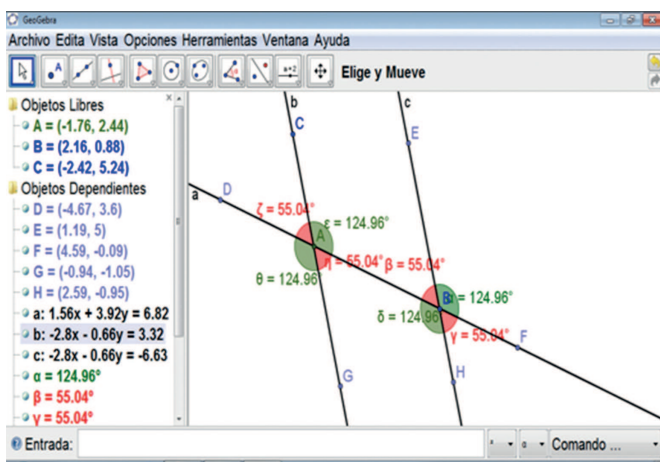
GeoGebra

Archivo Edita Vista Opciones Herramientas Ventana Ayuda

Elige y Mueve

Objetos Libres
A = (-1.76, 2.44)
B = (2.16, 0.88)
C = (-2.42, 5.24)
Objetos Dependientes
D = (-4.67, 3.6)
E = (1.19, 5)
F = (4.59, -0.09)
G = (-0.94, -1.05)
H = (2.59, -0.95)
a: 1.56x + 3.92y = 6.82
b: -2.8x - 0.66y = 3.32
c: -2.8x - 0.66y = -6.63
α = 124.96°
β = 55.04°
γ = 55.04°

b
c
C
E
a
D
ζ = 55.04°
ε = 124.96°
A
η = 55.04°
β = 55.04°
θ = 124.96
B
α = 124.96°
δ = 124.96
γ = 55.04°
F
G
H

Entrada:
Comando ...